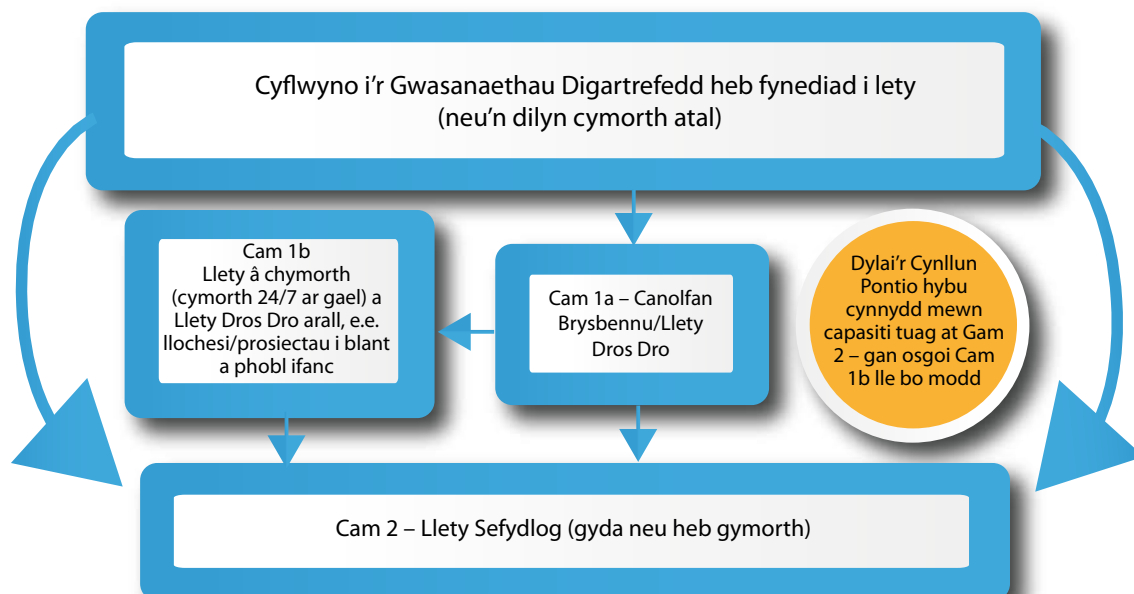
Cyflwyno i'r Gwasanaethau Digartrefedd heb fynediad i lety (neu'n dilyn cymorth atal)

Cam 1b
Llety â chymorth (cymorth 24/7 ar gael) a Llety Dros Dro arall, e.e. llochesi/prosiectau i blant a phobl ifanc

Cam 1a – Canolfan Brysbennu/Llety Dros Dro

Dylai'r Cynllun Pontio hybu cynnydd mewn capasiti tuag at Gam 2 – gan osgoi Cam 1b lle bo modd

Cam 2 – Llety Sefydlog (gyda neu heb gymorth)